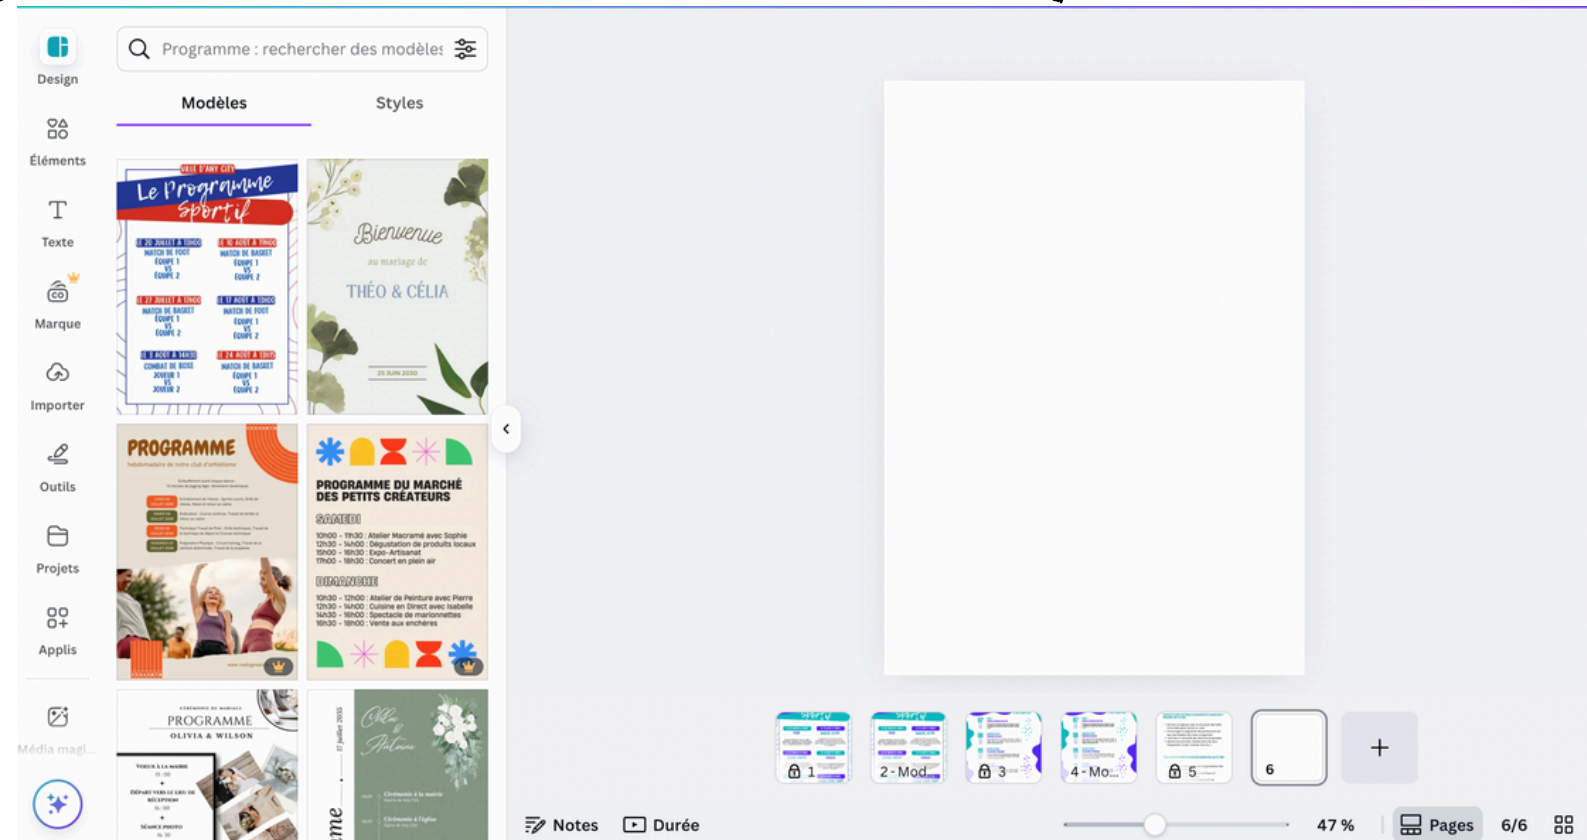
Design

Éléments

Texte

Marque

Importer

Outils

Projets

Applis

Média magi...

Programme : rechercher des modèles

Modèles

Styles

VILLE D'ANY GIEY
Le Programme Sportif

LE 20 JUILLET À 10H00
MATCH DE FOOT
ÉQUIPE 1
VS
ÉQUIPE 2

LE 10 AOÛT À 11H00
MATCH DE BASKET
ÉQUIPE 1
VS
ÉQUIPE 2

LE 27 JUILLET À 11H00
MATCH DE BASKET
ÉQUIPE 1
VS
ÉQUIPE 2

LE 17 AOÛT À 10H00
MATCH DE FOOT
ÉQUIPE 1
VS
ÉQUIPE 2

LE 3 AOÛT À 14H30
COMBAT DE BOXE
JOUEUR 1
VS
JOUEUR 2

LE 24 AOÛT À 10H15
MATCH DE BASKET
ÉQUIPE 1
VS
ÉQUIPE 2

Bienvenue
au mariage de
THÉO & CÉLIA
25 JUIN 2030

PROGRAMME
hebdomadaire de notre club d'athlétisme

PROGRAMME DU MARCHÉ DES PETITS CRÉATEURS
SAMEDI
10h00 - 11h30 : Atelier Macramé avec Sophie
12h30 - 14h00 : Dégustation de produits locaux
15h00 - 16h30 : Expo-Artisanat
17h00 - 18h00 : Concert en plein air
DIMANCHE
10h30 - 12h00 : Atelier de Peinture avec Pierre
12h30 - 14h00 : Cuisine en Direct avec Isabelle
14h30 - 16h30 : Spectacle de marionnettes
16h30 - 18h00 : Vente aux enchères

PROGRAMME
OLIVIA & WILSON
VOEUX À LA MAIRIE
DÉPART VERS LE LIEU DE RÉCEPTION
SÉANCE PHOTO

17 juillet 2035
Chloé & Antoine
Cérémonie à la mairie
Cérémonie à l'église
me

1
2 - Mod...
3
4 - Mo...
5
6
+

Notes
Durée
47 %
Pages
6/6